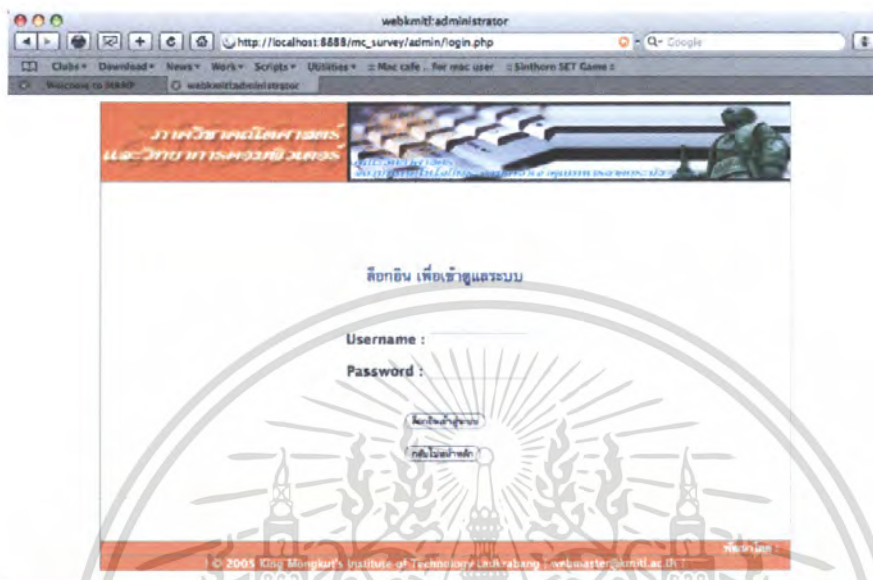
webkmitl:administrator

http://localhost:8888/mc_survey/admin/login.php

Q- Google

Clubs ▾ Download ▾ News ▾ Work ▾ Scripts ▾ Utilities ▾ :: Mac cafe .. for mac user :: Sinthorn SET Game ::

Welcome to MAMP

webkmitl:administrator

ภาควิชาคณิตศาสตร์และวิทยาการคอมพิวเตอร์

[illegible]

ล็อกอิน เพื่อเข้าสู่ระบบ

Username :

Password :

ล็อกอินเข้าสู่ระบบ

กลับไปหน้าหลัก

© 2005 King Mongkut's Institute of Technology Ladkrabang : webmaster@kmitl.ac.th

ผู้จัดทำ